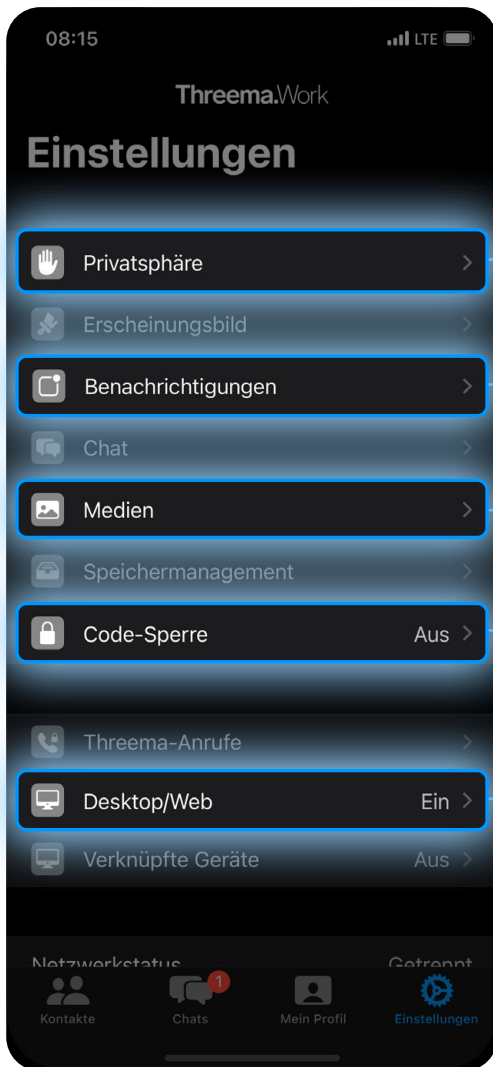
08:15

LTE

Threema.Work

Einstellungen

Privatsphäre

Erscheinungsbild

Benachrichtigungen

Chat

Medien

Speichermanagement

Code-Sperre Aus

Threema-Anrufe

Desktop/Web Ein

Verknüpfte Geräte Aus

Netzwerkstatus Getrennt

Kontakte Chats 1 Mein Profil Einstellungen